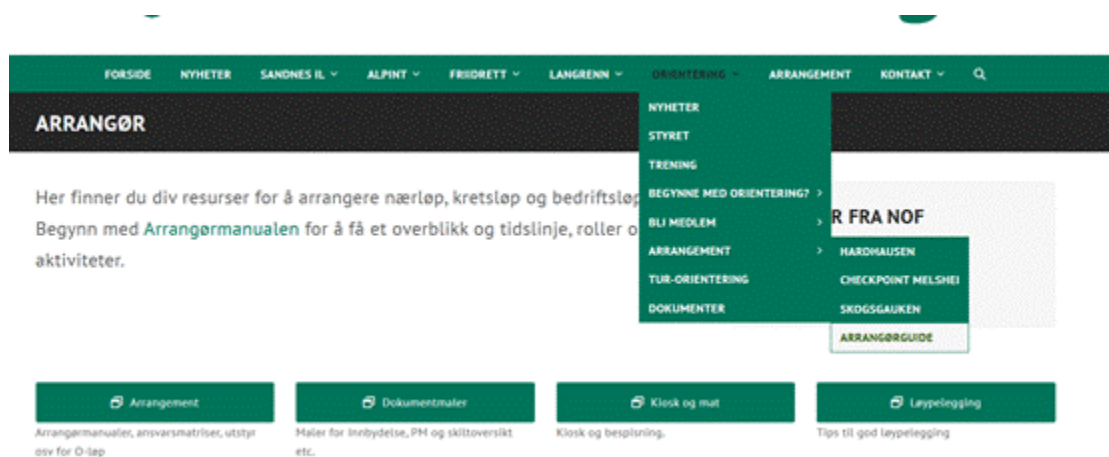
FORSIDE NYHETER SANDNES IL ALPINT FRIIDRETT LANGRENN ORIENTERING ARRANGEMENT KONTAKT

ARRANGØR

NYHETER
STYRET
TRENING
BEGYNNE MED ORIENTERING?
BLI MEDLEM
ARRANGEMENT
TUR-ORIENTERING
DOKUMENTER

HARDHAUSEN
CHECKPOINT MELSHEI
SKOGSGAUKEN
ARRANGØRGUIDE

Her finner du div resurser for å arrangere nærløp, kretsløp og bedriftsløp
Begynn med Arrangørmanualen for å få et overblikk og tidslinje, roller o
aktiviteter.

R FRA NOF

Arrangement
Arrangørmanualer, ansvarsmatriser, utstyr osv for O-løp

Dokumentmaler
Maler for innbydelse, PM og skiltoversikt etc.

Kiosk og mat
Kiosk og bespisning.

Løypelegging
Tips til god løypelegging